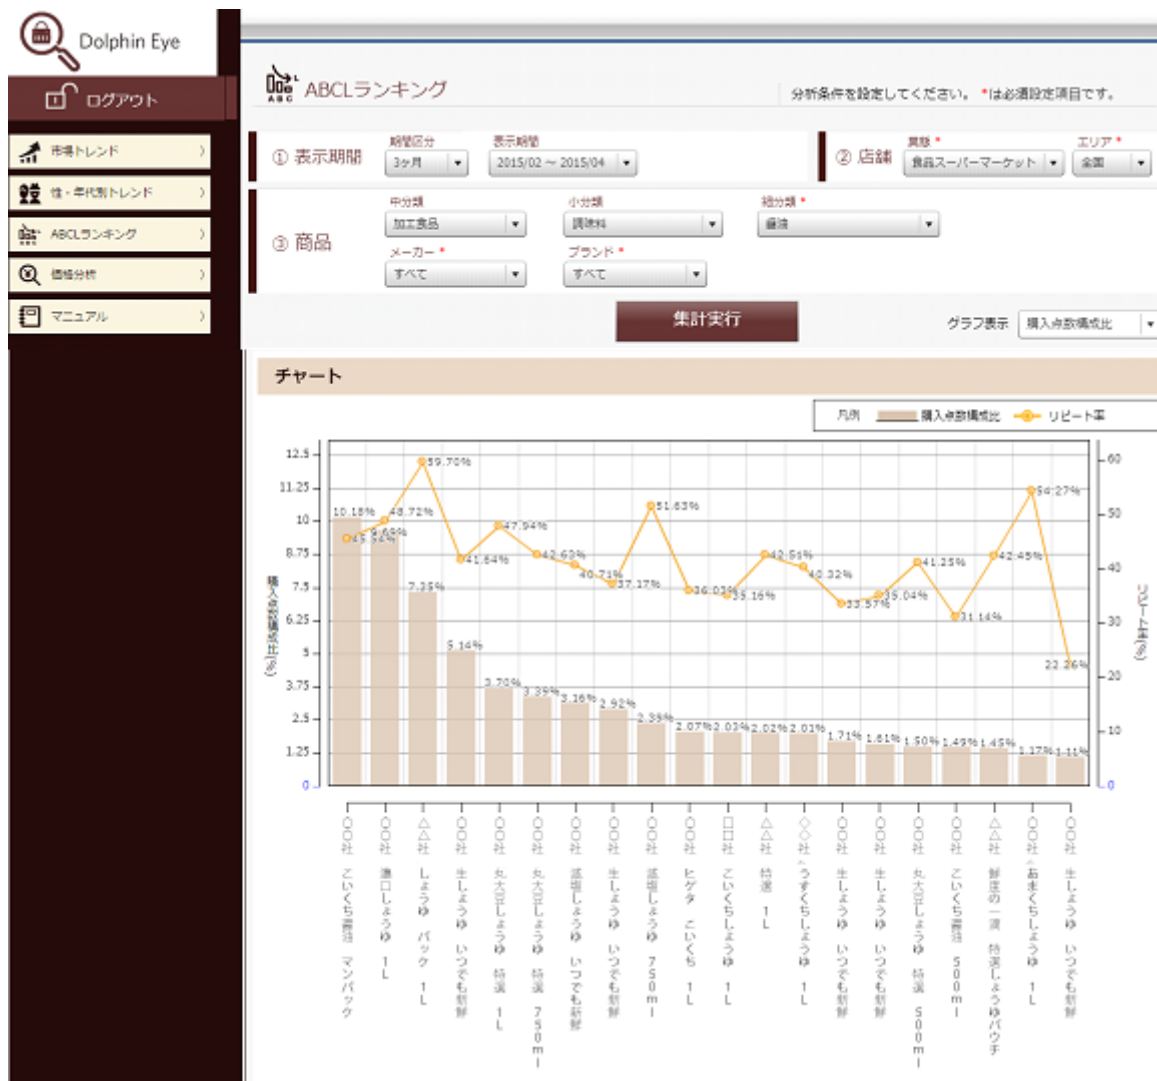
Dolphin Eye

ログアウト

市場トレンド

性・年代別トレンド

ABCLランキング

価格分析

マニュアル

ABCLランキング

分析条件を設定してください。 *は必須設定項目です。

① 表示期間

期間区分
3ヶ月

表示期間
2015/02 ～ 2015/04

② 店舗

業態 *
食品スーパーマーケット

エリア *
全国

③ 商品

中分類
加工食品

小分類
調味料

細分類 *
醤油

メーカー *
すべて

ブランド *
すべて

集計実行

グラフ表示 購入点数構成比

チャート

凡例 購入点数構成比 リピート率

購入点数構成比(%)

リピート率(%)

12.5
11.25
10
8.75
7.5
6.25
5
3.75
2.5
1.25
0

60
50
40
30
20
10
0

10.18% 9.69% 7.35% 5.14% 3.70% 3.39% 3.16% 2.92% 2.39% 2.07% 2.03% 2.02% 2.01% 1.71% 1.61% 1.50% 1.49% 1.45% 1.17% 1.11%

45.56% 48.72% 59.70% 41.64% 47.94% 42.63% 40.71% 37.17% 51.63% 36.03% 35.16% 42.51% 40.32% 33.57% 35.04% 41.25% 31.14% 42.45% 54.27% 22.26%

○○社 こいくち醤油 マンパック
○○社 濃口しょうゆ 1L
△△社 しょうゆ パック 1L
○○社 生しょうゆ いつでも新鮮
○○社 丸大豆しょうゆ 特選 1L
○○社 丸大豆しょうゆ 特選 750ml
○○社 減塩しょうゆ いつでも新鮮
○○社 生しょうゆ いつでも新鮮
○○社 減塩しょうゆ 750ml
○○社 ヒゲタ こいくち 1L
□□社 こいくちしょうゆ 1L
△△社 特選 1L
◇◇社 うすくちしょうゆ 1L
○○社 生しょうゆ いつでも新鮮
○○社 生しょうゆ いつでも新鮮
○○社 丸大豆しょうゆ 特選 500ml
○○社 こいくち醤油 500ml
△△社 鮮度の一滴 特選しょうゆパウチ
○○社 あまくちしょうゆ 1L
○○社 生しょうゆ いつでも新鮮